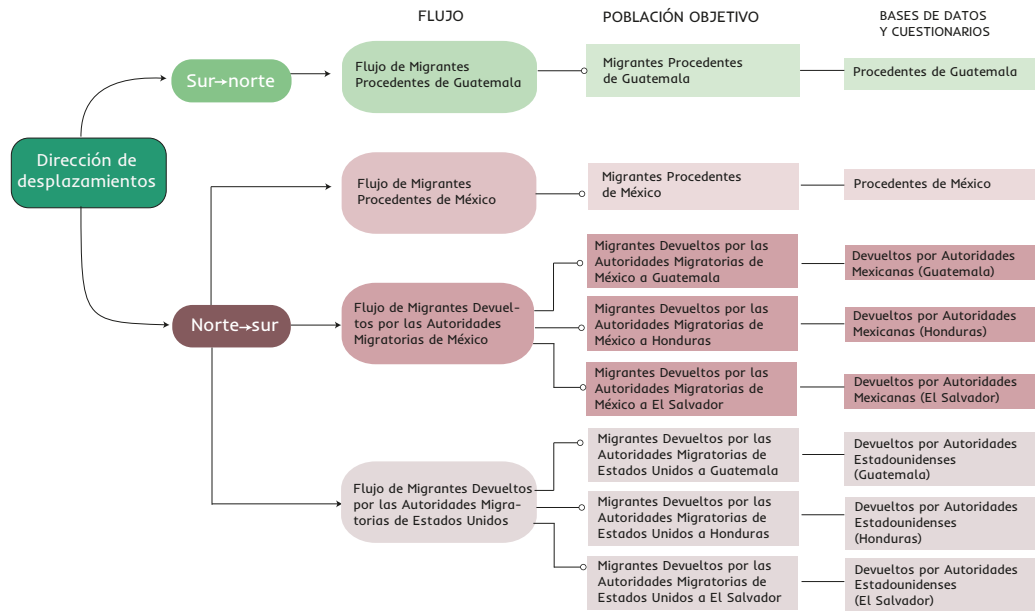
FLUJO

POBLACIÓN OBJETIVO

BASES DE DATOS Y CUESTIONARIOS

Dirección de desplazamientos

Sur→norte

Flujo de Migrantes Procedentes de Guatemala

Migrantes Procedentes de Guatemala

Procedentes de Guatemala

Flujo de Migrantes Procedentes de México

Migrantes Procedentes de México

Procedentes de México

Norte→sur

Flujo de Migrantes Devueltos por las Autoridades Migratorias de México

Migrantes Devueltos por las Autoridades Migratorias de México a Guatemala

Devueltos por Autoridades Mexicanas (Guatemala)

Migrantes Devueltos por las Autoridades Migratorias de México a Honduras

Devueltos por Autoridades Mexicanas (Honduras)

Migrantes Devueltos por las Autoridades Migratorias de México a El Salvador

Devueltos por Autoridades Mexicanas (El Salvador)

Flujo de Migrantes Devueltos por las Autoridades Migratorias de Estados Unidos

Migrantes Devueltos por las Autoridades Migratorias de Estados Unidos a Guatemala

Devueltos por Autoridades Estadounidenses (Guatemala)

Migrantes Devueltos por las Autoridades Migratorias de Estados Unidos a Honduras

Devueltos por Autoridades Estadounidenses (Honduras)

Migrantes Devueltos por las Autoridades Migratorias de Estados Unidos a El Salvador

Devueltos por Autoridades Estadounidenses (El Salvador)